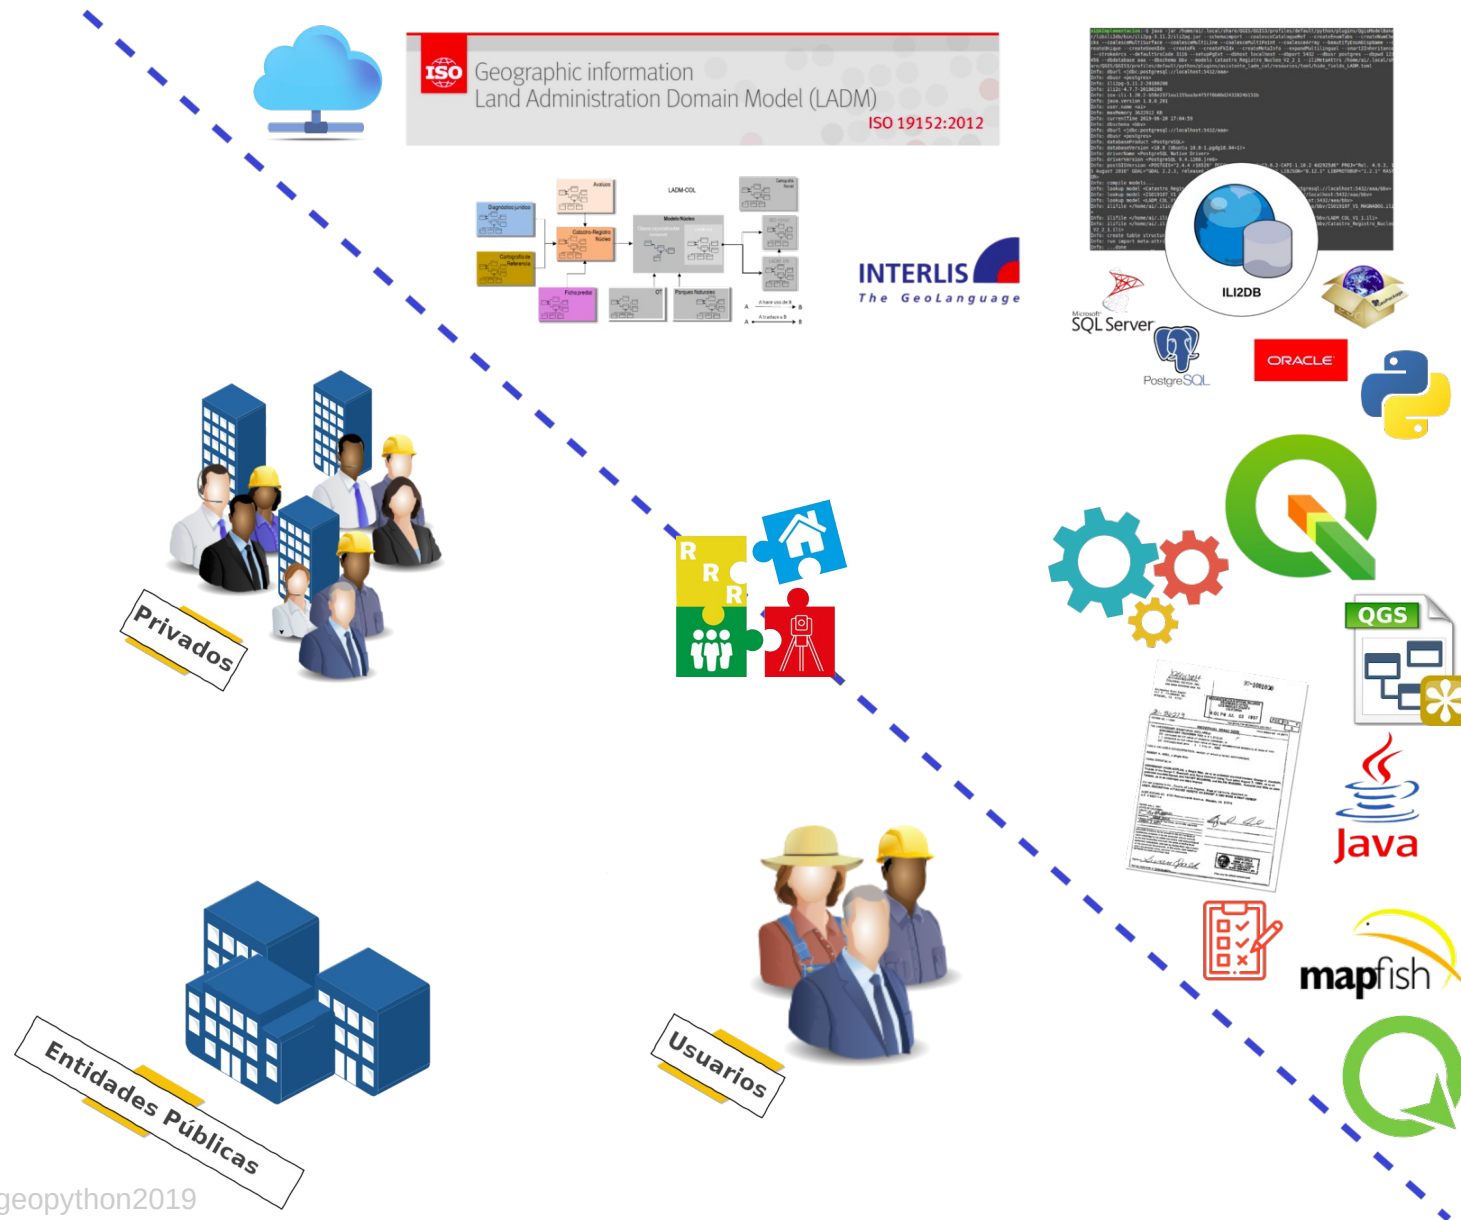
ISO Geographic information
Land Administration Domain Model (LADM)
ISO 19152:2012

LADM-COL

INTERLIS
The GeoLanguage

ILI2DB

Microsoft SQL Server

PostgreSQL

ORACLE

QGS

Java

mapfish

R R R

Privados

Usuarios

Entidades Públicas

geopython2019